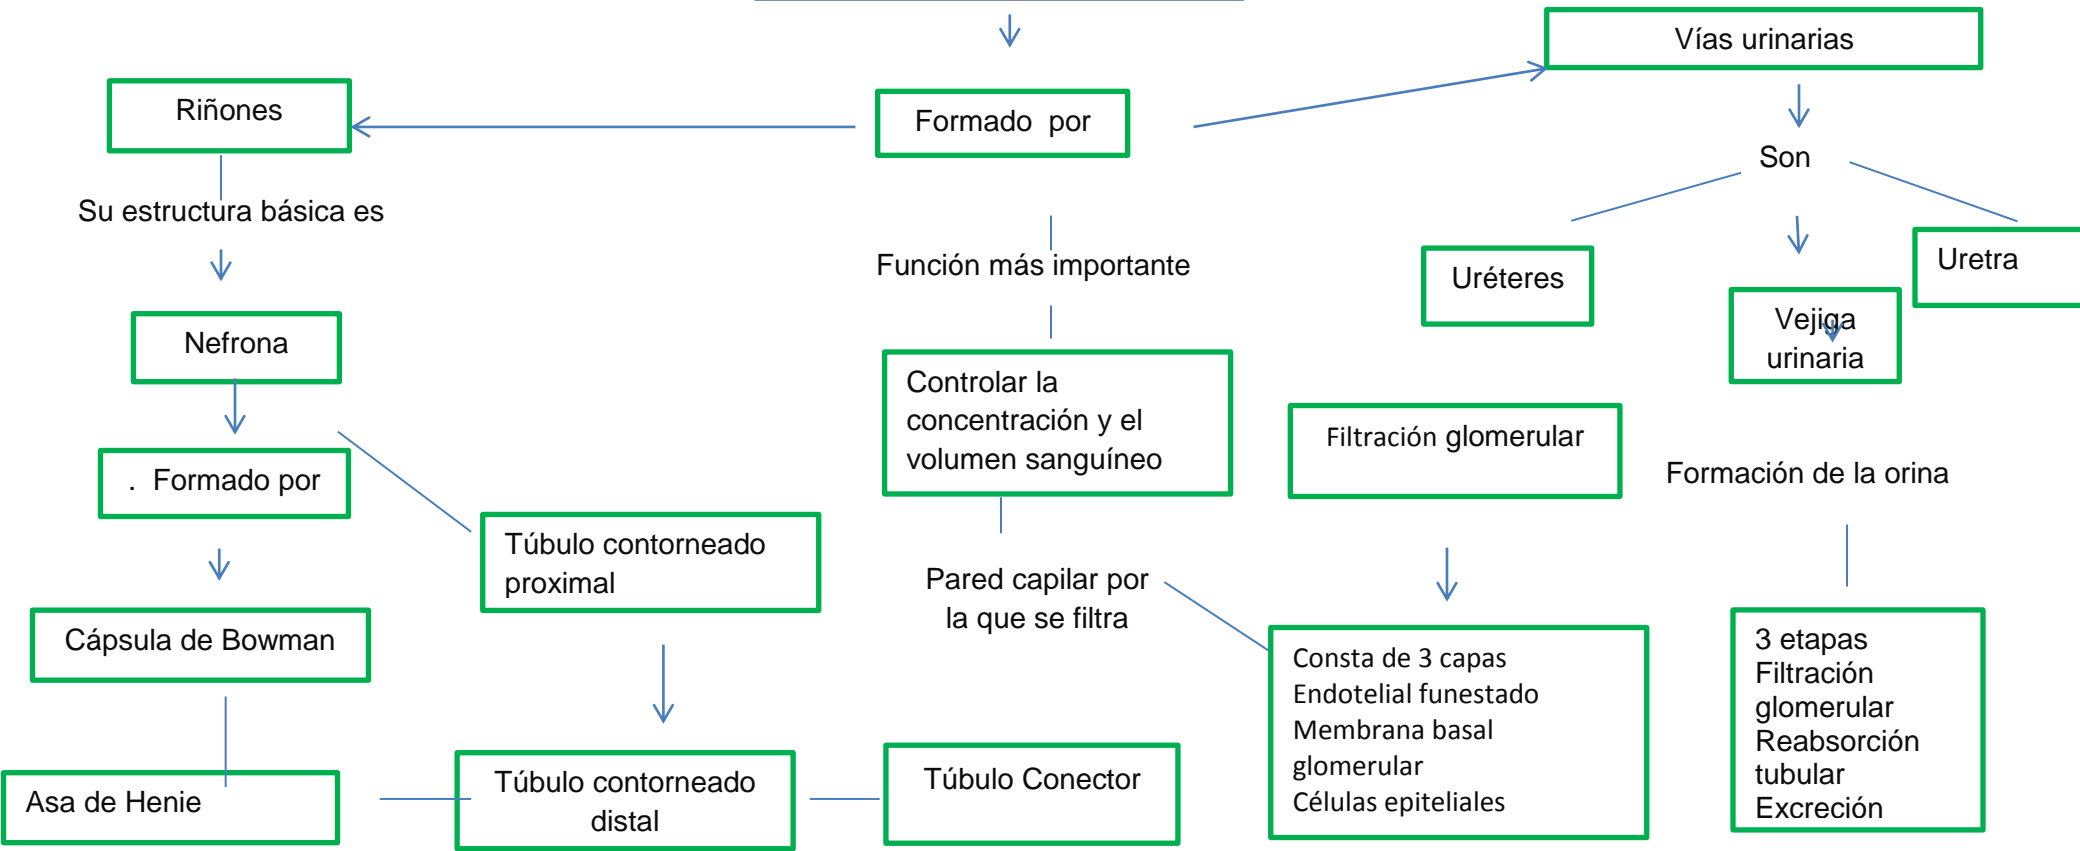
Vías urinarias

Riñones

Formado por

Son

Su estructura básica es

Función más importante

Uréteres

Uretra

Nefrona

Vejiga urinaria

Controlar la concentración y el volumen sanguíneo

Filtración glomerular

. Formado por

Formación de la orina

Túbulo contorneado proximal

Pared capilar por la que se filtra

Cápsula de Bowman

Consta de 3 capas
Endotelial funestado
Membrana basal glomerular
Células epiteliales

3 etapas
Filtración glomerular
Reabsorción tubular
Excreción

Asa de Henie

Túbulo contorneado distal

Túbulo Conector